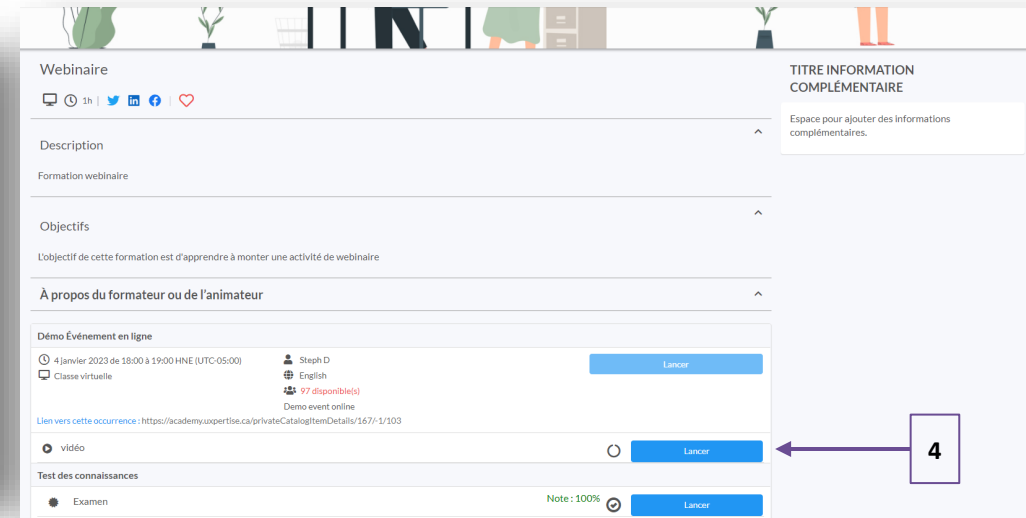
Webinaire

1h

Description

Formation webinaire

Objectifs

L'objectif de cette formation est d'apprendre à monter une activité de webinaire

À propos du formateur ou de l'animateur

Démo Événement en ligne

4 janvier 2023 de 18:00 à 19:00 HNE (UTC-05:00)
Classe virtuelle

Steph D
English
97 disponible(s)
Demo event online

Lancer

Lien vers cette occurrence : https://academy.uxpertise.ca/privateCatalogItemDetails/167/-1/103

vidéo

Lancer

4

Test des connaissances

Examen

Note : 100%

Lancer

TITRE INFORMATION COMPLÉMENTAIRE

Espace pour ajouter des informations complémentaires.